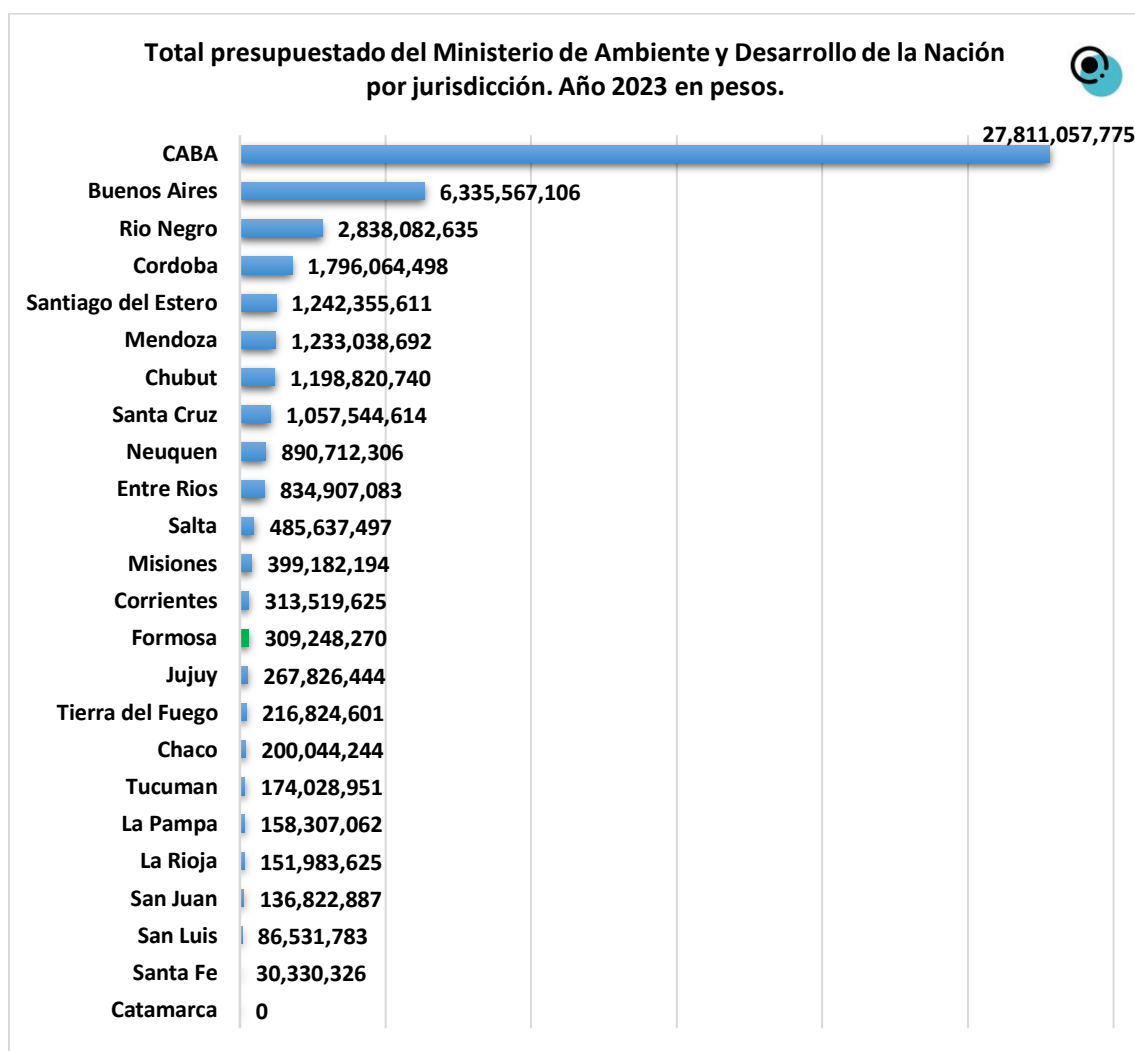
Total presupuestado del Ministerio de Ambiente y Desarrollo de la Nación por jurisdicción. Año 2023 en pesos.

CABA 27,811,057,775
Buenos Aires 6,335,567,106
Rio Negro 2,838,082,635
Cordoba 1,796,064,498
Santiago del Estero 1,242,355,611
Mendoza 1,233,038,692
Chubut 1,198,820,740
Santa Cruz 1,057,544,614
Neuquen 890,712,306
Entre Rios 834,907,083
Salta 485,637,497
Misiones 399,182,194
Corrientes 313,519,625
Formosa 309,248,270
Jujuy 267,826,444
Tierra del Fuego 216,824,601
Chaco 200,044,244
Tucuman 174,028,951
La Pampa 158,307,062
La Rioja 151,983,625
San Juan 136,822,887
San Luis 86,531,783
Santa Fe 30,330,326
Catamarca 0